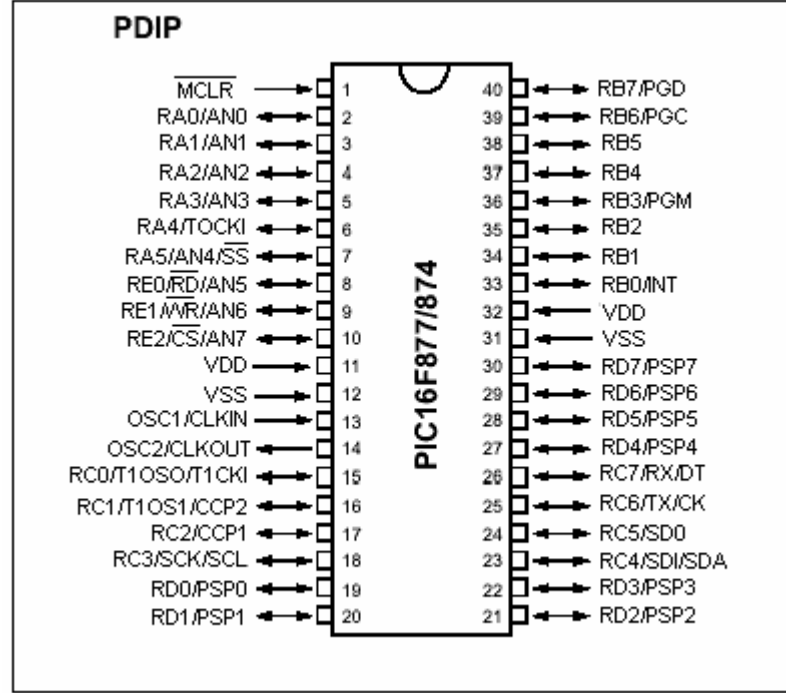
PDIP

$\overline{MCLR}$ 1
RA0/AN0 2
RA1/AN1 3
RA2/AN2 4
RA3/AN3 5
RA4/TOCKI 6
RA5/AN4/$\overline{SS}$ 7
RE0/$\overline{RD}$/AN5 8
RE1/$\overline{WR}$/AN6 9
RE2/$\overline{CS}$/AN7 10
VDD 11
VSS 12
OSC1/CLKIN 13
OSC2/CLKOUT 14
RC0/T1OSO/T1CKI 15
RC1/T1OS1/CCP2 16
RC2/CCP1 17
RC3/SCK/SCL 18
RD0/PSP0 19
RD1/PSP1 20

PIC16F877/874

40 RB7/PGD
39 RB6/PGC
38 RB5
37 RB4
36 RB3/PGM
35 RB2
34 RB1
33 RB0/INT
32 VDD
31 VSS
30 RD7/PSP7
29 RD6/PSP6
28 RD5/PSP5
27 RD4/PSP4
26 RC7/RX/DT
25 RC6/TX/CK
24 RC5/SD0
23 RC4/SDI/SDA
22 RD3/PSP3
21 RD2/PSP2